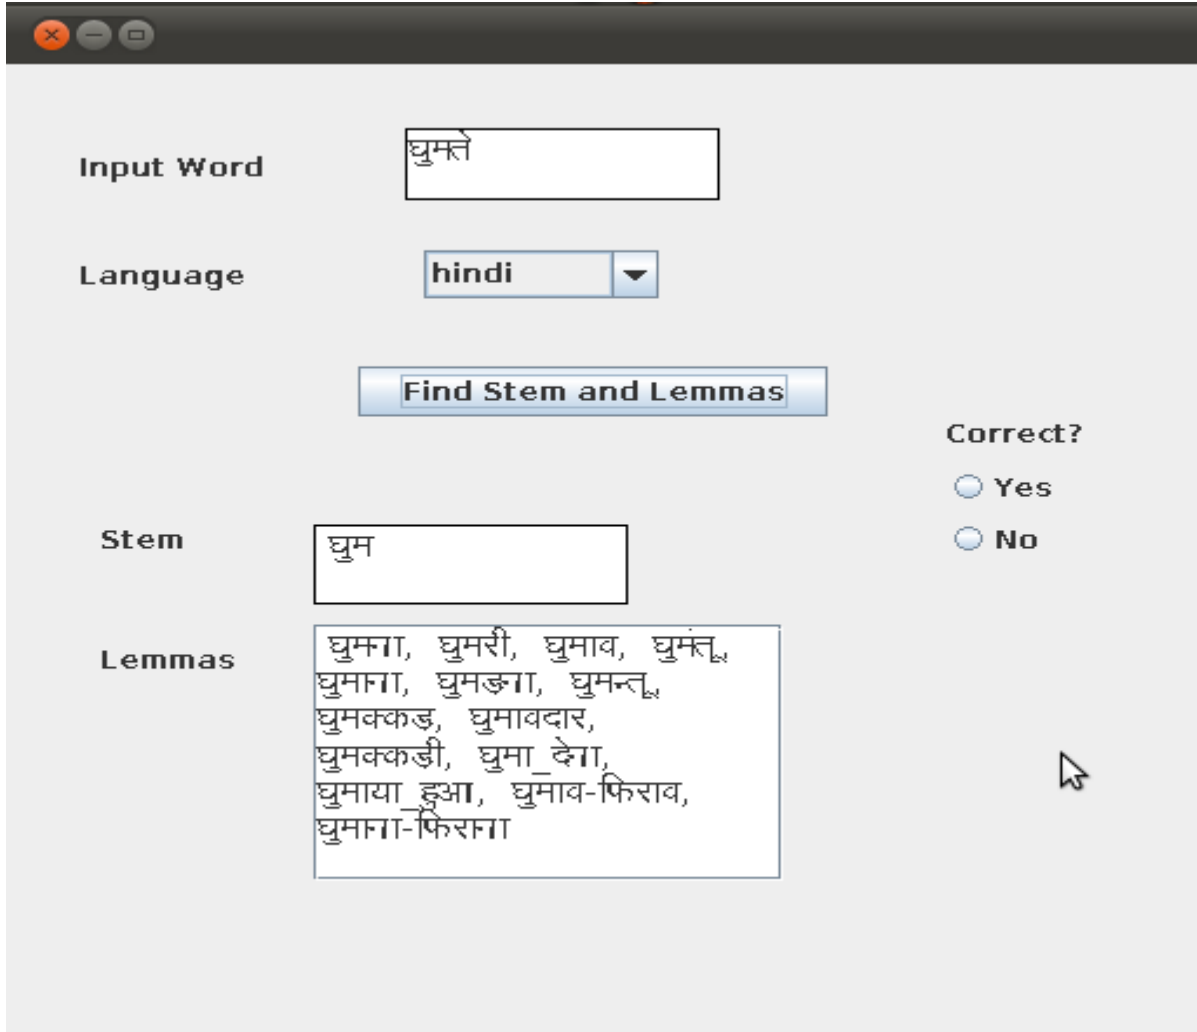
Input Word
घुमते

Language
hindi

Find Stem and Lemmas

Correct?
Yes
No

Stem
घुम

Lemmas
घुमना, घुमरी, घुमाव, घुमंतू, घुमाना, घुमड़ना, घुमन्तू, घुमक्कड़, घुमावदार, घुमक्कड़ी, घुमा_देना, घुमाया_हुआ, घुमाव-फिराव, घुमाना-फिरना